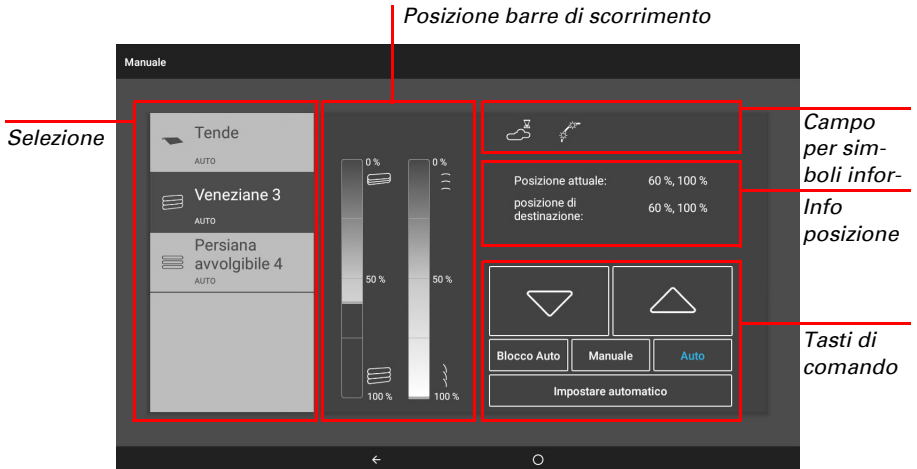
Posizione barre di scorrimento

Manuale

Selezione

Tende
AUTO

Veneziane 3
AUTO

Persiana avvolgibile 4
AUTO

0 %
0 %
50 %
50 %
100 %
100 %

Campo per simboli infor-

Posizione attuale: 60 %, 100 %
posizione di destinazione: 60 %, 100 %

Info posizione

Blocco Auto
Manuale
Auto
Impostare automatico

Tasti di comando